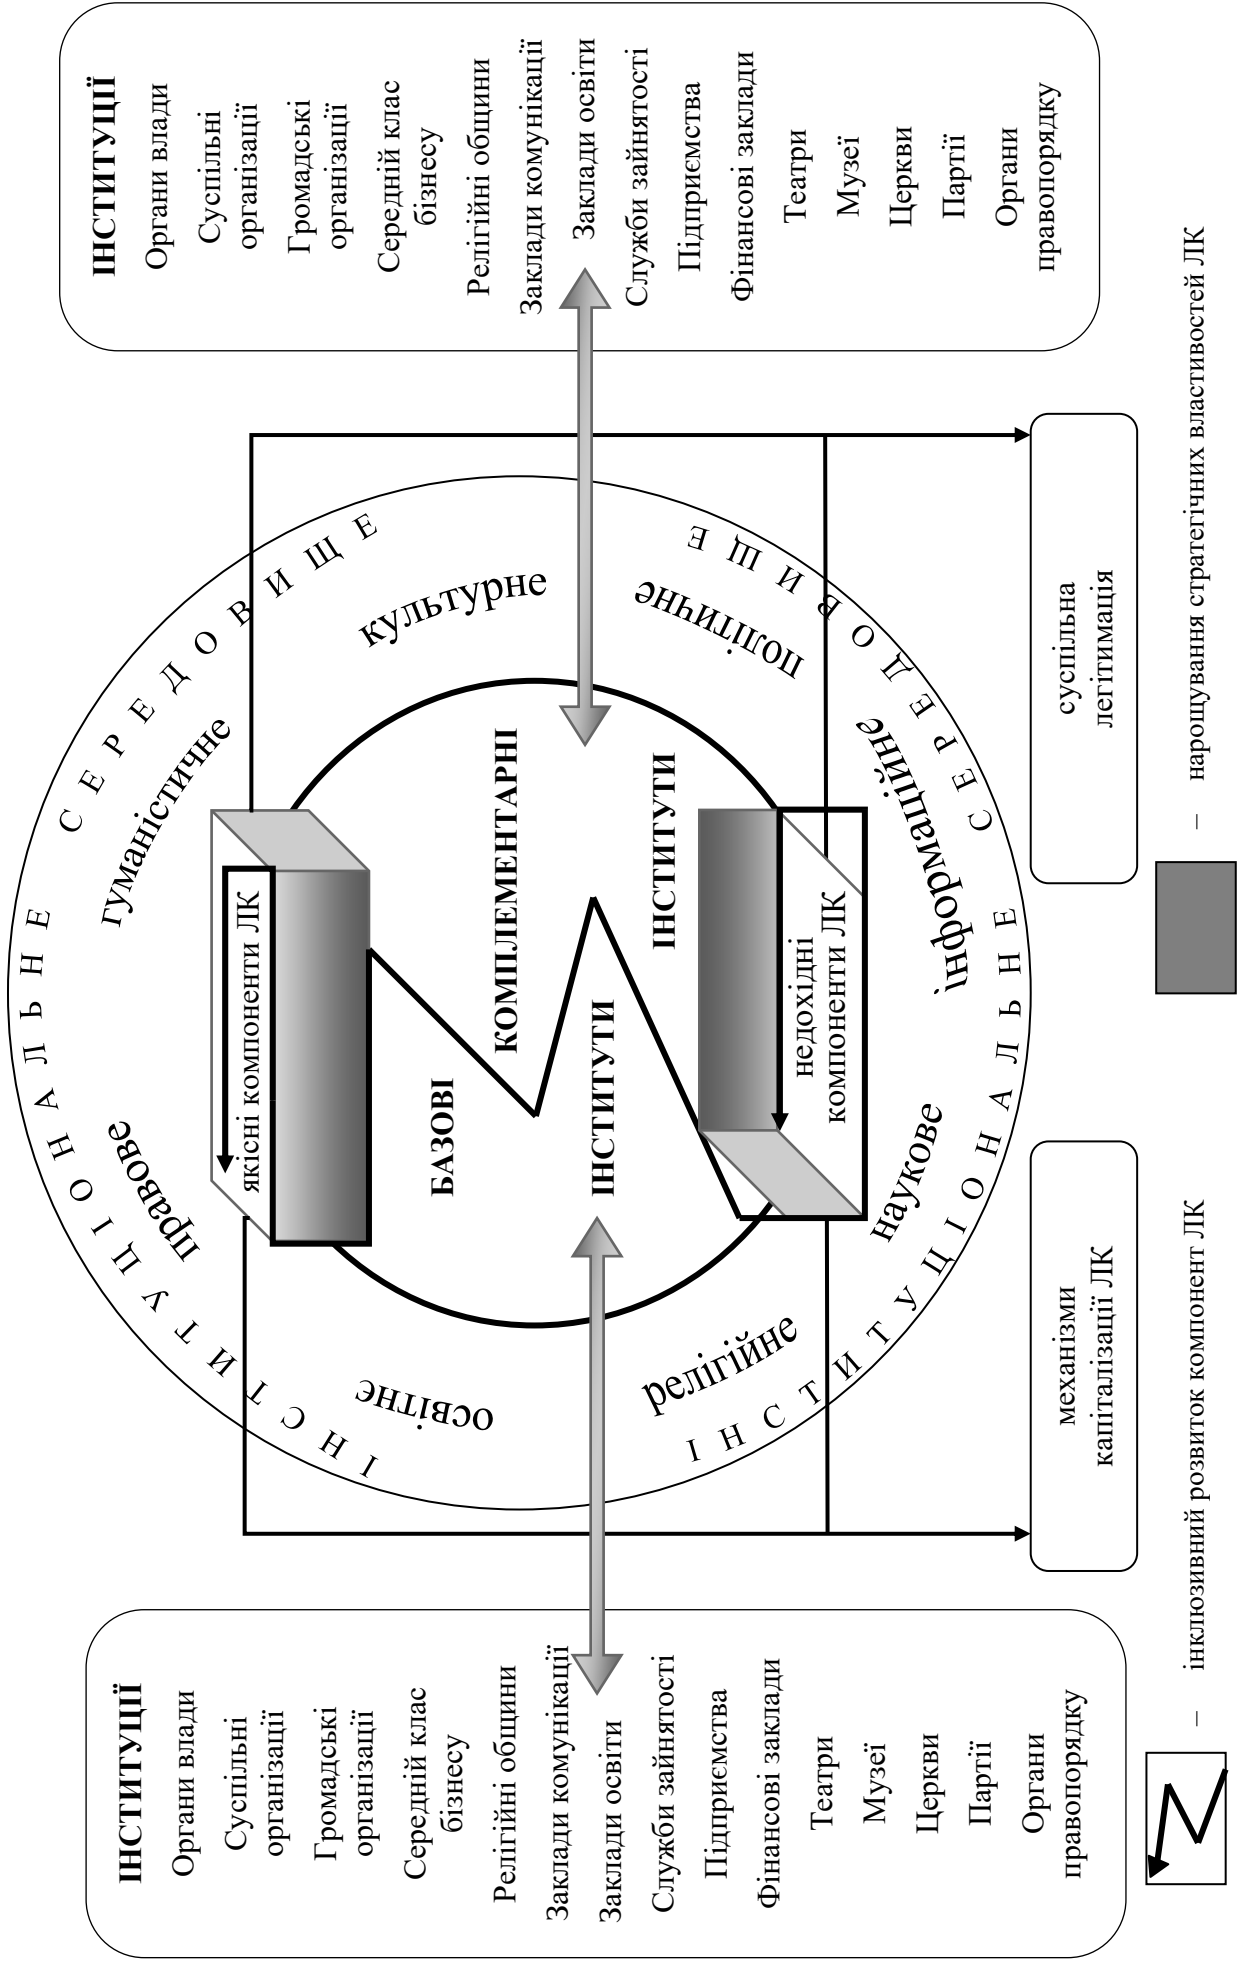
ІНСТИТУЦІЇ
Органи влади
Суспільні організації
Громадські організації
Середній клас бізнесу
Релігійні общини
Заклади комунікації
Заклади освіти
Служби зайнятості
Підприємства
Фінансові заклади
Театри
Музеї
Церкви
Партії
Органи правопорядку

ІНСТИТУЦІОНАЛЬНЕ СЕРЕДОВИЩЕ

гуманістичне
культурне
політичне
інформаційне
наукове
релігійне
освітнє
правове

БАЗОВІ ІНСТИТУТИ
КОМПЛЕМЕНТАРНІ ІНСТИТУТИ

якісні компоненти ЛК
недохідні компоненти ЛК

механізми капіталізації ЛК
суспільна легітимація

ІНСТИТУЦІЇ
Органи влади
Суспільні організації
Громадські організації
Середній клас бізнесу
Релігійні общини
Заклади комунікації
Заклади освіти
Служби зайнятості
Підприємства
Фінансові заклади
Театри
Музеї
Церкви
Партії
Органи правопорядку

– інклюзивний розвиток компонент ЛК
– нарощування стратегічних властивостей ЛК